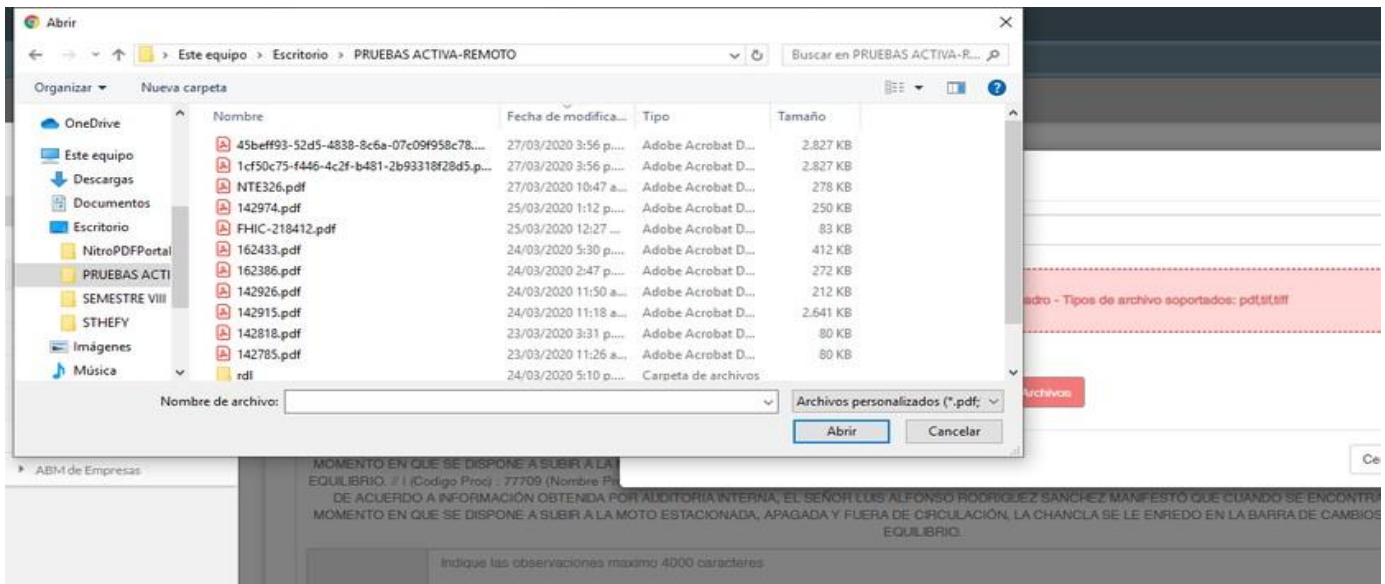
Abrir

Este equipo > Escritorio > PRUEBAS ACTIVA-REMOTO

Buscar en PRUEBAS ACTIVA-R...

Organizar ▾ Nueva carpeta

OneDrive
Este equipo
Descargas
Documentos
Escritorio
NitroPDFPortal
PRUEBAS ACTI
SEMESTRE VIII
STHEFY
Imágenes
Música

| Nombre | Fecha de modifica... | Tipo | Tamaño |
|---|---|---|---|
| 45beff93-52d5-4838-8c6a-07c09f958c78.... | 27/03/2020 3:56 p.... | Adobe Acrobat D... | 2.827 KB |
| 1cf50c75-f446-4c2f-b481-2b93318f28d5.p... | 27/03/2020 3:56 p.... | Adobe Acrobat D... | 2.827 KB |
| NTE326.pdf | 27/03/2020 10:47 a... | Adobe Acrobat D... | 278 KB |
| 142974.pdf | 25/03/2020 1:12 p.... | Adobe Acrobat D... | 250 KB |
| FHIC-218412.pdf | 25/03/2020 12:27 ... | Adobe Acrobat D... | 83 KB |
| 162433.pdf | 24/03/2020 5:30 p.... | Adobe Acrobat D... | 412 KB |
| 162386.pdf | 24/03/2020 2:47 p.... | Adobe Acrobat D... | 272 KB |
| 142926.pdf | 24/03/2020 11:50 a... | Adobe Acrobat D... | 212 KB |
| 142915.pdf | 24/03/2020 11:18 a... | Adobe Acrobat D... | 2.641 KB |
| 142818.pdf | 23/03/2020 3:31 p.... | Adobe Acrobat D... | 80 KB |
| 142785.pdf | 23/03/2020 11:26 a... | Adobe Acrobat D... | 80 KB |
| rdl | 24/03/2020 5:10 p.... | Carpeta de archivos | |

Nombre de archivo:
Archivos personalizados (*.pdf;
Abrir
Cancelar

adro - Tipos de archivo soportados: pdf,tif,tiff

Archivos

Ce

ABM de Empresas

MOMENTO EN QUE SE DISPONE A SUBIR A LA
EQUILIBRIO. // (Codigo Proc) : 77709 (Nombre P
DE ACUERDO A INFORMACIÓN OBTENIDA POR AUDITORIA INTERNA, EL SEÑOR LUIS ALFONSO RODRIGUEZ SANCHEZ MANIFESTO QUE CUANDO SE ENCONTR
MOMENTO EN QUE SE DISPONE A SUBIR A LA MOTO ESTACIONADA, APAGADA Y FUERA DE CIRCULACIÓN, LA CHANCLA SE LE ENREDO EN LA BARRA DE CAMBIOS
EQUILIBRIO.

Indique las observaciones maximo 4000 caracteres